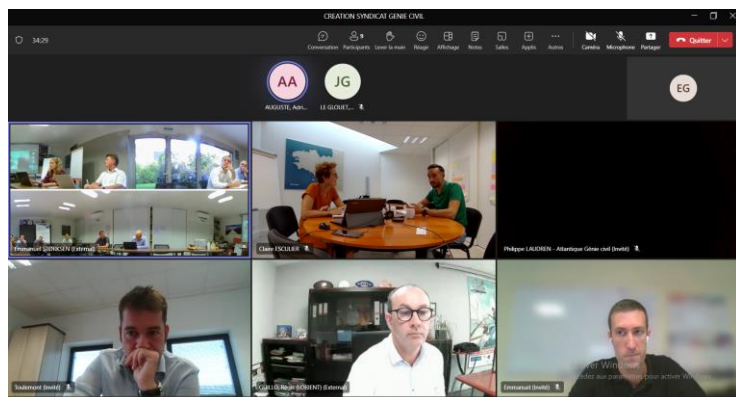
CREATION SYNDICAT GENIE CIVIL

34:29

Conversation Participants Lever la main Réagir Affichage Notes Salles Applis Autres Caméra Microphone Partager Quitter

AA
AUGUSTE, Adri...

JG
LE GLOUET,...

EG

Emmanuel S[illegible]SEN (Externe)

Claire ESCULIER

Philippe LAUDREN - Atlantique Génie civil (Invité)

Toulemont (Invité)

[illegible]GUILLO Régis (LORIENT) (Externe)

Emmanuel (Invité)

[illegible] Windows
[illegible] aux paramètres pour activer Windows.